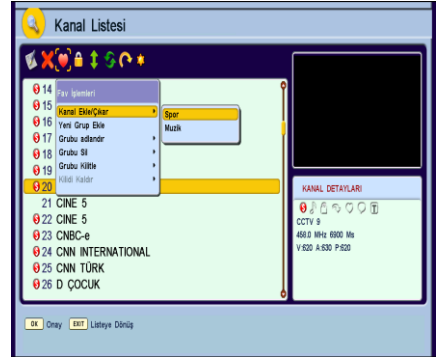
Kanal Listesi

14
15
16
17
18
19
20
21 CINE 5
22 CINE 5
23 CNBC-e
24 CNN INTERNATIONAL
25 CNN TÜRK
26 D ÇOCUK

Fav İşlemleri
Kanal Ekle/Çıkar
Yeni Grup Ekle
Grubu adlandır
Grubu Sil
Grubu Kilitle
Kilidi Kaldır

Spor
Muzik

KANAL DETAYLARI
CCTV 9
450.0 MHz 6900 Ms
V:620 A:630 P:620

OK Onay EXIT Listeye Dönüş